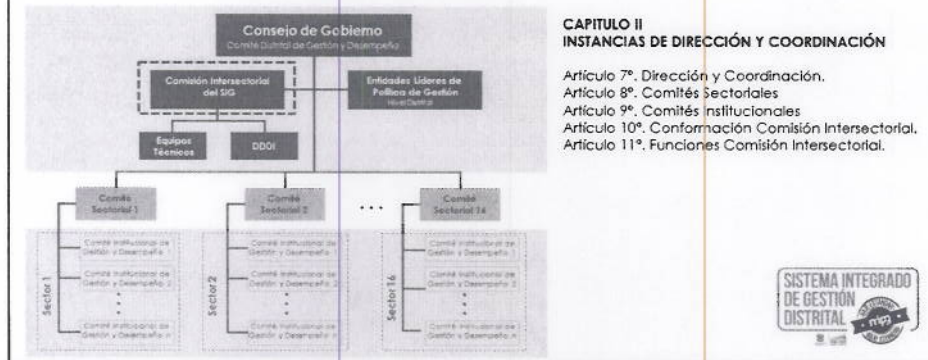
Consejo de Gobierno
Comité Distrital de Gestión y Desempeño

Comisión Intersectorial del SIG

Entidades Líderes de Política de Gestión
Nivel Distrital

Equipos Técnicos

DDDI

Comité Sectorial 1

Comité Sectorial 2

...

Comité Sectorial 16

Sector 1
Comité Institucional de Gestión y Desempeño 1
Comité Institucional de Gestión y Desempeño 2
Comité Institucional de Gestión y Desempeño n

Sector 2
Comité Institucional de Gestión y Desempeño 1
Comité Institucional de Gestión y Desempeño 2
Comité Institucional de Gestión y Desempeño n

Sector 16
Comité Institucional de Gestión y Desempeño 1
Comité Institucional de Gestión y Desempeño 2
Comité Institucional de Gestión y Desempeño n

CAPITULO II
INSTANCIAS DE DIRECCIÓN Y COORDINACIÓN

Artículo 7°. Dirección y Coordinación.
Artículo 8°. Comités Sectoriales
Artículo 9°. Comités Institucionales
Artículo 10°. Conformación Comisión Intersectorial.
Artículo 11°. Funciones Comisión Intersectorial.

SISTEMA INTEGRADO DE GESTIÓN DISTRITAL
mipg